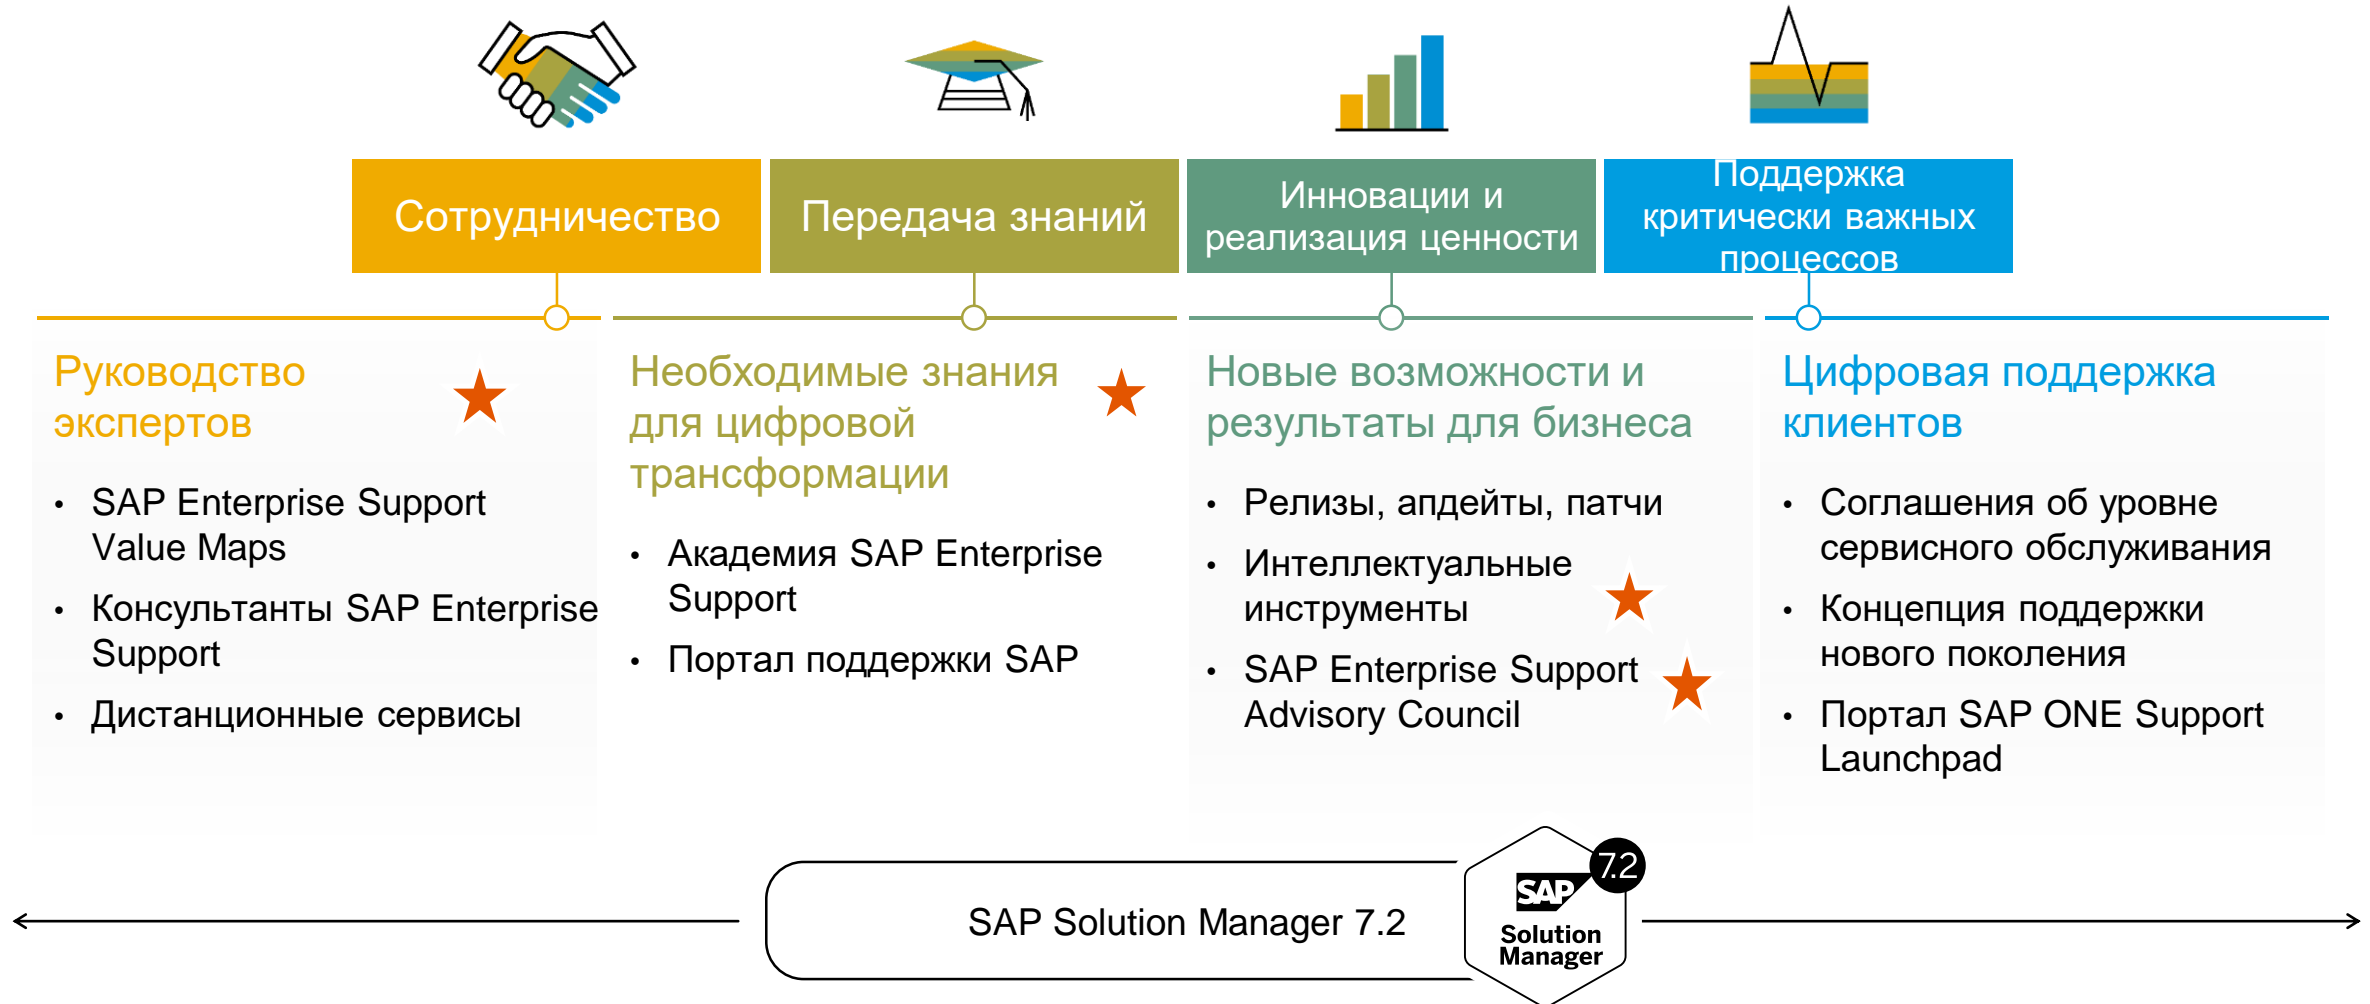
Сотрудничество

Передача знаний

Инновации и реализация ценности

Поддержка критически важных процессов

Руководство экспертов

- SAP Enterprise Support Value Maps
- Консультанты SAP Enterprise Support
- Дистанционные сервисы

Необходимые знания для цифровой трансформации

- Академия SAP Enterprise Support
- Портал поддержки SAP

Новые возможности и результаты для бизнеса

- Релизы, апдейты, патчи
- Интеллектуальные инструменты
- SAP Enterprise Support Advisory Council

Цифровая поддержка клиентов

- Соглашения об уровне сервисного обслуживания
- Концепция поддержки нового поколения
- Портал SAP ONE Support Launchpad

SAP Solution Manager 7.2

7.2 SAP Solution Manager